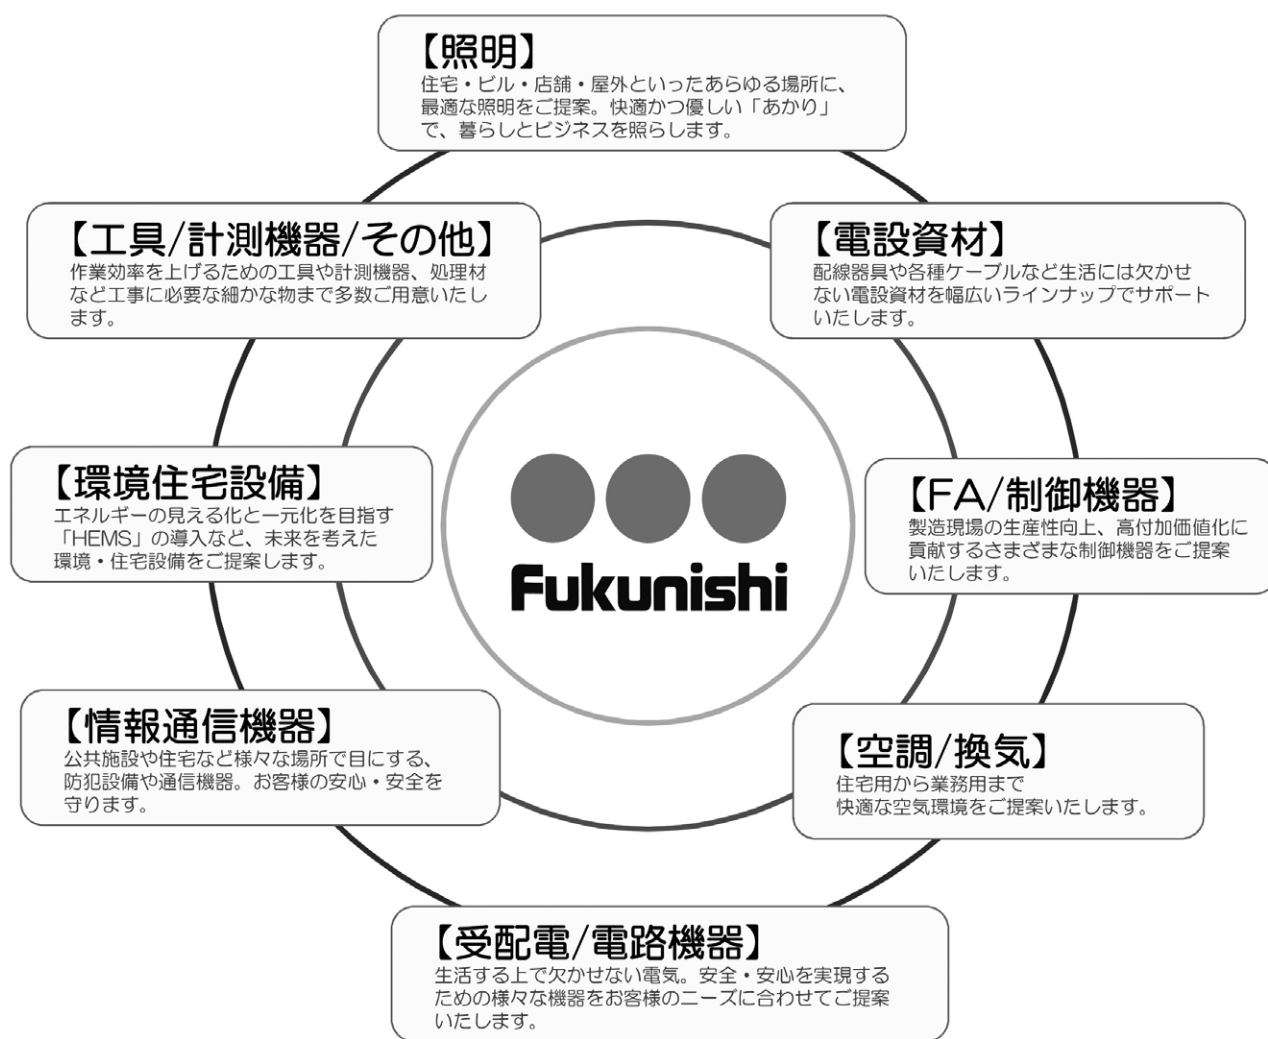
【照明】
住宅・ビル・店舗・屋外といったあらゆる場所に、最適な照明をご提案。快適かつ優しい「あかり」で、暮らしとビジネスを照らします。

【工具/計測機器/その他】
作業効率を上げるための工具や計測機器、処理材など工事に必要な細かな物まで多数ご用意いたします。

【電設資材】
配線器具や各種ケーブルなど生活には欠かせない電設資材を幅広いラインナップでサポートいたします。

【環境住宅設備】
エネルギーの見える化と一元化を目指す「HEMS」の導入など、未来を考えた環境・住宅設備をご提案します。

Fukunishi

【FA/制御機器】
製造現場の生産性向上、高付加価値化に貢献するさまざまな制御機器をご提案いたします。

【情報通信機器】
公共施設や住宅など様々な場所で目にする、防犯設備や通信機器。お客様の安心・安全を守ります。

【空調/換気】
住宅用から業務用まで
快適な空気環境をご提案いたします。

【受配電/電路機器】
生活する上で欠かせない電気。安全・安心を実現するための様々な機器をお客様のニーズに合わせてご提案いたします。